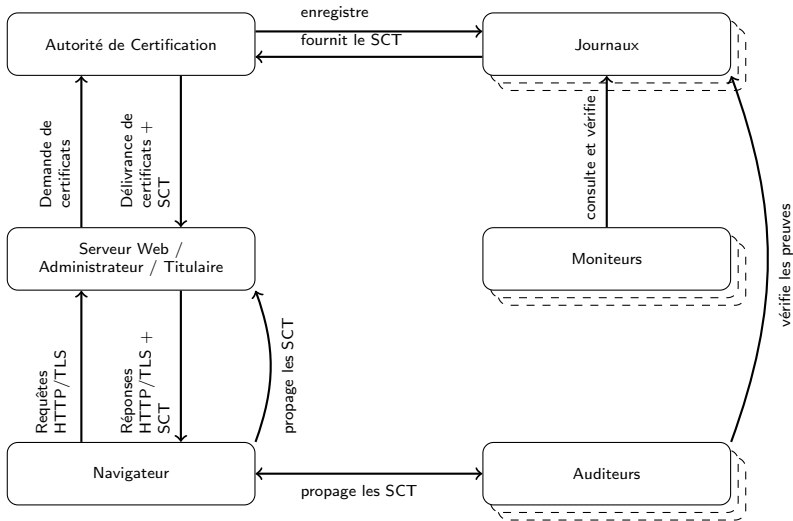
Autorité de Certification

enregistre

fournit le SCT

Journaux

Demande de certificats

Délivrance de certificats + SCT

consulte et vérifie

Serveur Web / Administrateur / Titulaire

Moniteurs

vérifie les preuves

Requêtes HTTP/TLS

Réponses HTTP/TLS + SCT

propage les SCT

Navigateur

propage les SCT

Auditeurs